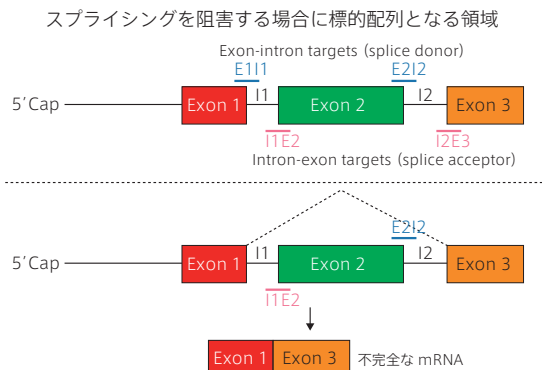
スプライシングを阻害する場合に標的配列となる領域

Exon-intron targets (splice donor)

E1I1

E2I2

5′Cap

Exon 1

I1

Exon 2

I2

Exon 3

I1E2

I2E3

Intron-exon targets (splice acceptor)

E2I2

5′Cap

Exon 1

I1

Exon 2

I2

Exon 3

I1E2

Exon 1

Exon 3

不完全な mRNA